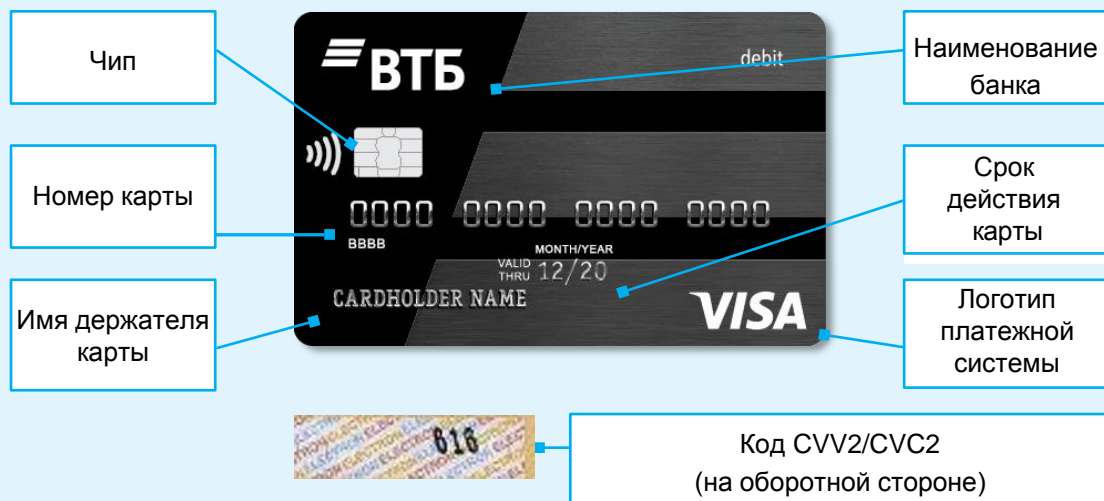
Чип

ВТБ

debit

Наименование банка

Номер карты

0000 0000 0000 0000

BBBB

MONTH/YEAR

VALID THRU 12/20

Срок действия карты

CARDHOLDER NAME

VISA

Имя держателя карты

Логотип платежной системы

616

Код CVV2/CVC2 (на оборотной стороне)